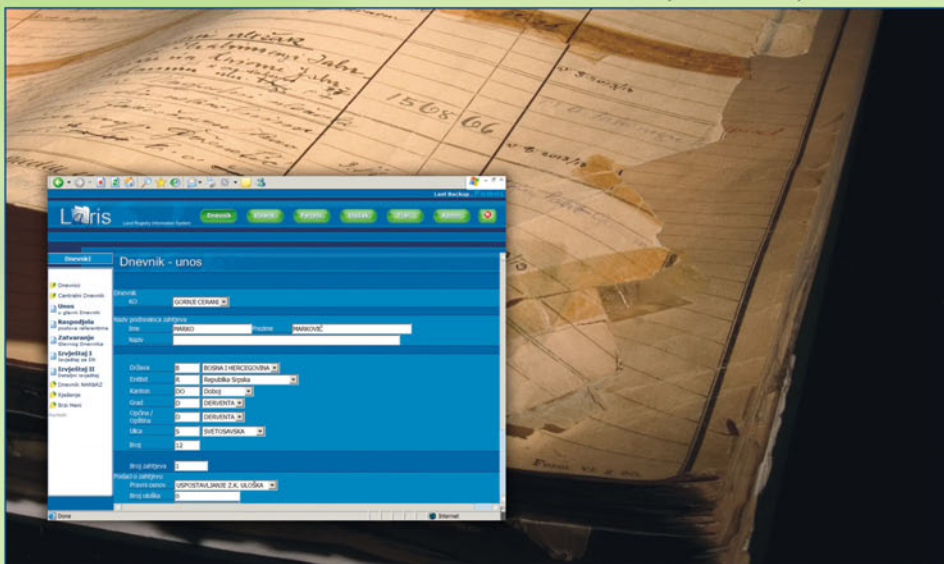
1568 66

Last Backup

Laris Land Registry Information System

Dnevnik Kvarak Parcele Izvodi Izvještaji Admin

Dnevnik

Dnevnik - unos

Dnevnici
Centralni Dnevnik
Unos u glavni Dnevnik
Raspodjela podnosi referentima
Zatvaranje Glavnog Dnevnika
Izvještaj I Izvještaj po DN
Izvještaj II Detaljni izvještaj
Dnevnik NARAFZ
Rješenja
Broj Hann

Dnevnik
KO GORNJE CERANI

Naziv podnosioca zahtjeva
Ime MARKO Prezime MARKOVIĆ
Naziv

Država B BOSNA I HERCEGOVINA
Entitet R Republika Srpska
Kanton DO Doboj
Grad D DERVENTA
Općina / Opština D DERVENTA
Ulica S SVETOSAVSKA
Broj 12

Broj zahtjeva 1
Podaci o zahtjevu
Pravni osnov USPOSTAVLJANJE Z.K. ULOŠKA
Broj uložka 0

Done Internet